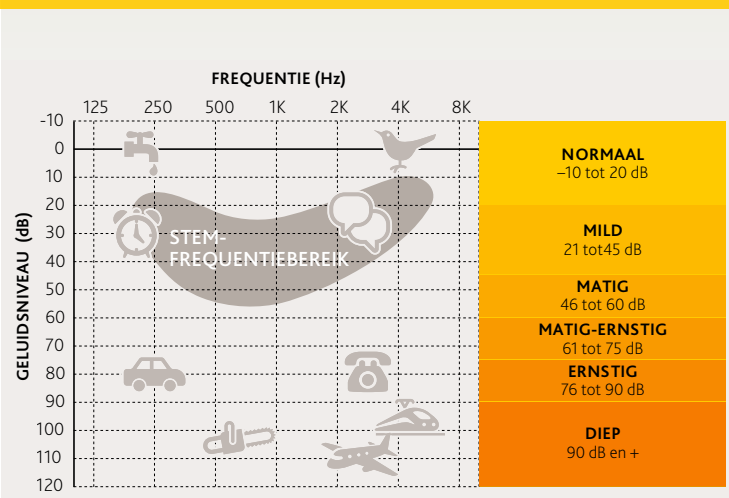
FREQUENTIE (Hz)

125 250 500 1K 2K 4K 8K

-10
0
10
20
30
40
50
60
70
80
90
100
110
120

GELUIDSNIVEAU (dB)

STEM-
FREQUENTIEBEREIK

NORMAAL
–10 tot 20 dB

MILD
21 tot45 dB

MATIG
46 tot 60 dB

MATIG-ERNSTIG
61 tot 75 dB

ERNSTIG
76 tot 90 dB

DIEP
90 dB en +